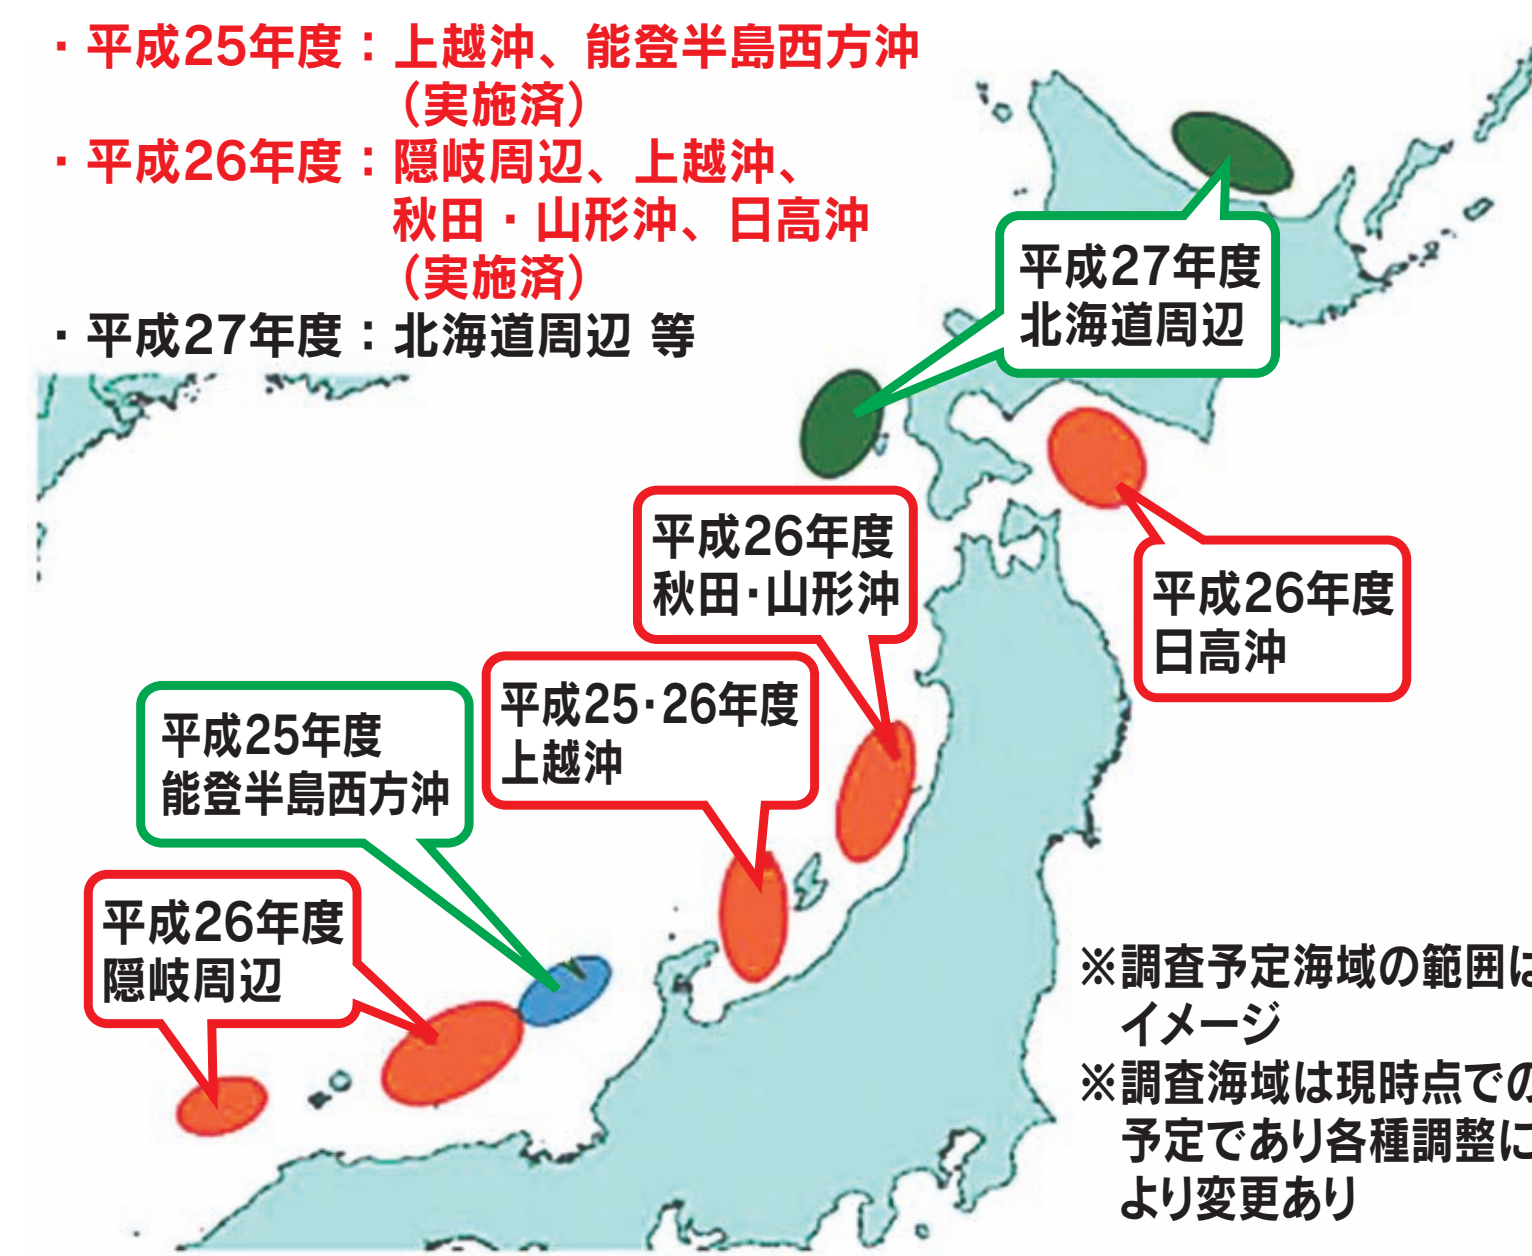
・平成25年度：上越沖、能登半島西方沖（実施済）
・平成26年度：隠岐周辺、上越沖、秋田・山形沖、日高沖（実施済）
・平成27年度：北海道周辺 等

平成27年度
北海道周辺

平成26年度
秋田・山形沖

平成26年度
日高沖

平成25・26年度
上越沖

平成25年度
能登半島西方沖

平成26年度
隠岐周辺

※調査予定海域の範囲は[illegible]
イメージ
※調査海域は現時点での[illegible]
予定であり各種調整に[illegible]
より変更あり